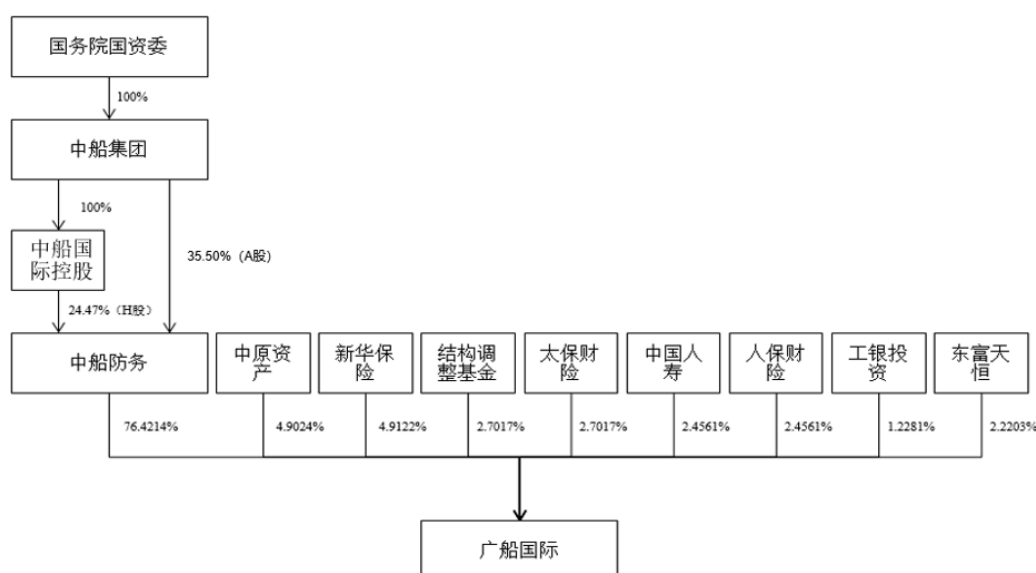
国务院国资委

100%

中船集团

100%

中船国际控股

35.50%（A股）

24.47%（H股）

中船防务

中原资产

新华保险

结构调整基金

太保财险

中国人寿

人保财险

工银投资

东富天恒

76.4214%

4.9024%

4.9122%

2.7017%

2.7017%

2.4561%

2.4561%

1.2281%

2.2203%

广船国际